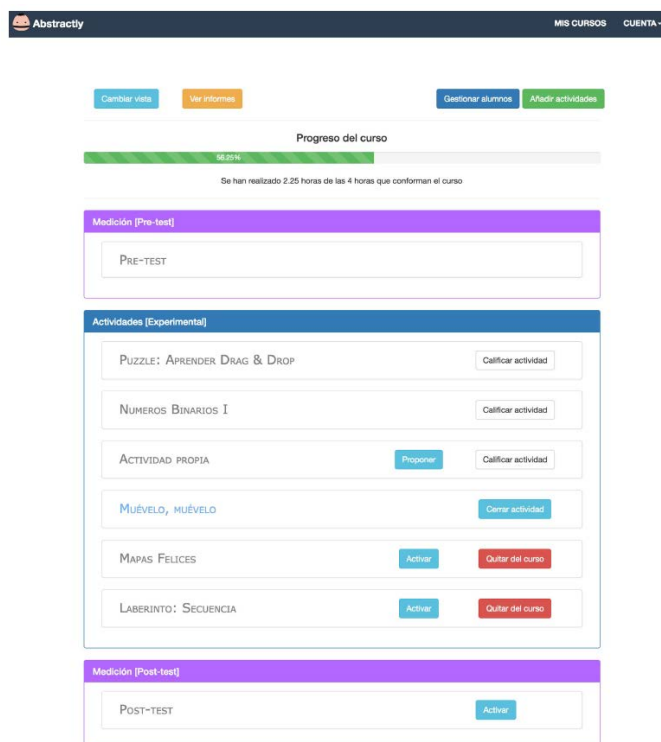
Abstractly

MIS CURSOS CUENTA

Cambiar vista Ver informes Gestionar alumnos Añadir actividades

Progreso del curso

56.25%

Se han realizado 2.25 horas de las 4 horas que conforman el curso

Medición [Pre-test]

Pre-test

Actividades [Experimental]

Puzzle: Aprender Drag & Drop Calificar actividad

Numeros Binarios I Calificar actividad

Actividad propia Proponer Calificar actividad

Muévelo, muévelo Cerrar actividad

Mapas Felices Activar Quitar del curso

Laberinto: Secuencia Activar Quitar del curso

Medición [Post-test]

Post-test Activar